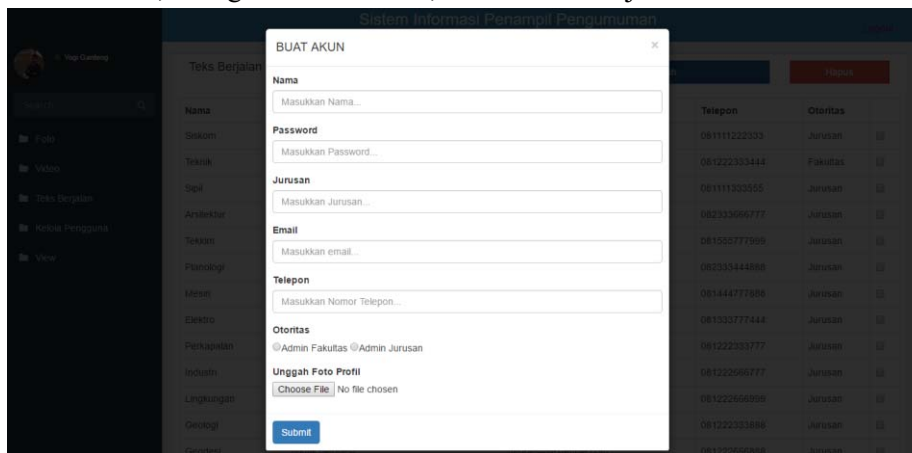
Sistem Informasi Penampil Pengumuman

Yogi Gunbreg

Search

Foto

Video

Teks Berjalan

Kelola Pengguna

View

Teks Berjalan

Hapus

| Nama | Telepon | Otoritas |
|---|---|---|
| Siskom | 081111222333 | Jurusan |
| Teknik | 081222333444 | Fakultas |
| Sipil | 081111333555 | Jurusan |
| Arsitektur | 082333666777 | Jurusan |
| Tekkim | 081555777999 | Jurusan |
| Planologi | 082333444888 | Jurusan |
| Mesin | 081444777888 | Jurusan |
| Elektro | 081333777444 | Jurusan |
| Perkapalan | 081222333777 | Jurusan |
| Industri | 081222666777 | Jurusan |
| Lingkungan | 081222666888 | Jurusan |
| Geologi | 081222333888 | Jurusan |

BUAT AKUN

×

Nama

Masukkan Nama...

Password

Masukkan Password...

Jurusan

Masukkan Jurusan...

Email

Masukkan email...

Telepon

Masukkan Nomor Telepon...

Otoritas

Admin Fakultas Admin Jurusan

Unggah Foto Profil

Choose File No file chosen

Submit